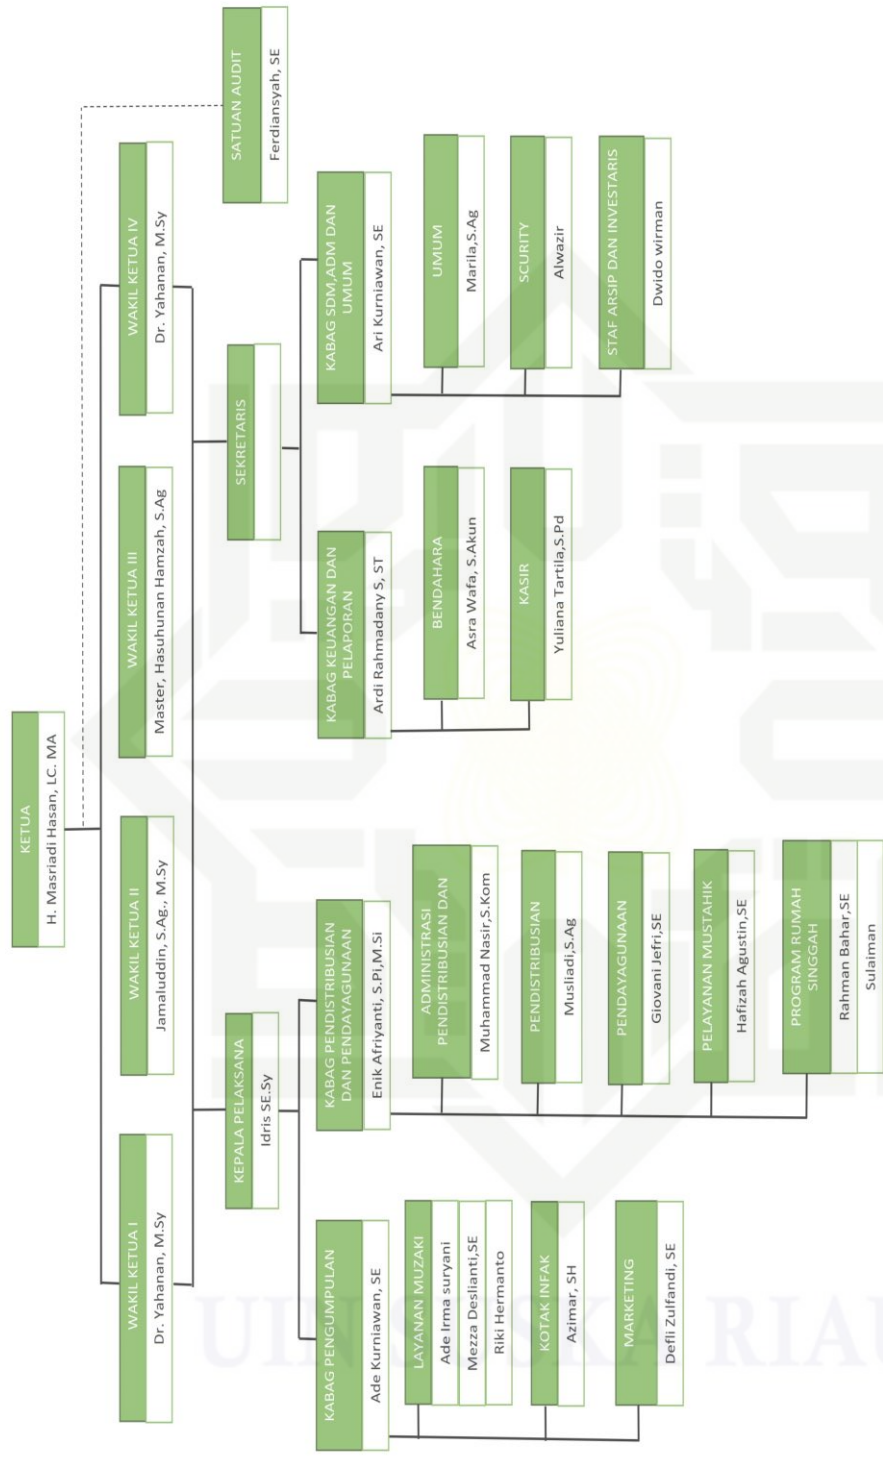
KETUA
H. Masriadi Hasan, LC. MA

SATUAN AUDIT
Ferdiansyah, SE

WAKIL KETUA I
Dr. Yahanan, M.Sy

WAKIL KETUA II
Jamaluddin, S.Ag., M.Sy

WAKIL KETUA III
Master, Hasuhunan Hamzah, S.Ag

WAKIL KETUA IV
Dr. Yahanan, M.Sy

KEPALA PELAKSANA
Idris SE.Sy

SEKRETARIS

KABAG PENGUMPULAN
Ade Kurniawan, SE

LAYANAN MUZAKI
Ade Irma suryani
Mezza Deslianti,SE
Riki Hermanto

KOTAK INFAK
Azimar, SH

MARKETING
Defli Zulfandi, SE

KABAG PENDISTRIBUSIAN DAN PENDAYAGUNAAN
Enik Afriyanti, S.Pi,M.Si

ADMINISTRASI PENDISTRIBUSIAN DAN
Muhammad Nasir,S.Kom

PENDISTRIBUSIAN
Musliadi,S.Ag

PENDAYAGUNAAN
Giovani Jefri,SE

PELAYANAN MUSTAHIK
Hafizah Agustin,SE

PROGRAM RUMAH SINGGAH
Rahman Bahar,SE
Sulaiman

KABAG KEUANGAN DAN PELAPORAN
Ardi Rahmadany S, ST

BENDAHARA
Asra Wafa, S.Akun

KASIR
Yuliana Tartila,S.Pd

KABAG SDM,ADM DAN UMUM
Ari Kurniawan, SE

UMUM
Marila,S.Ag

SCURITY
Alwazir

STAF ARSIP DAN INVESTARIS
Dwido wirman

UIN SUSKA RIAU